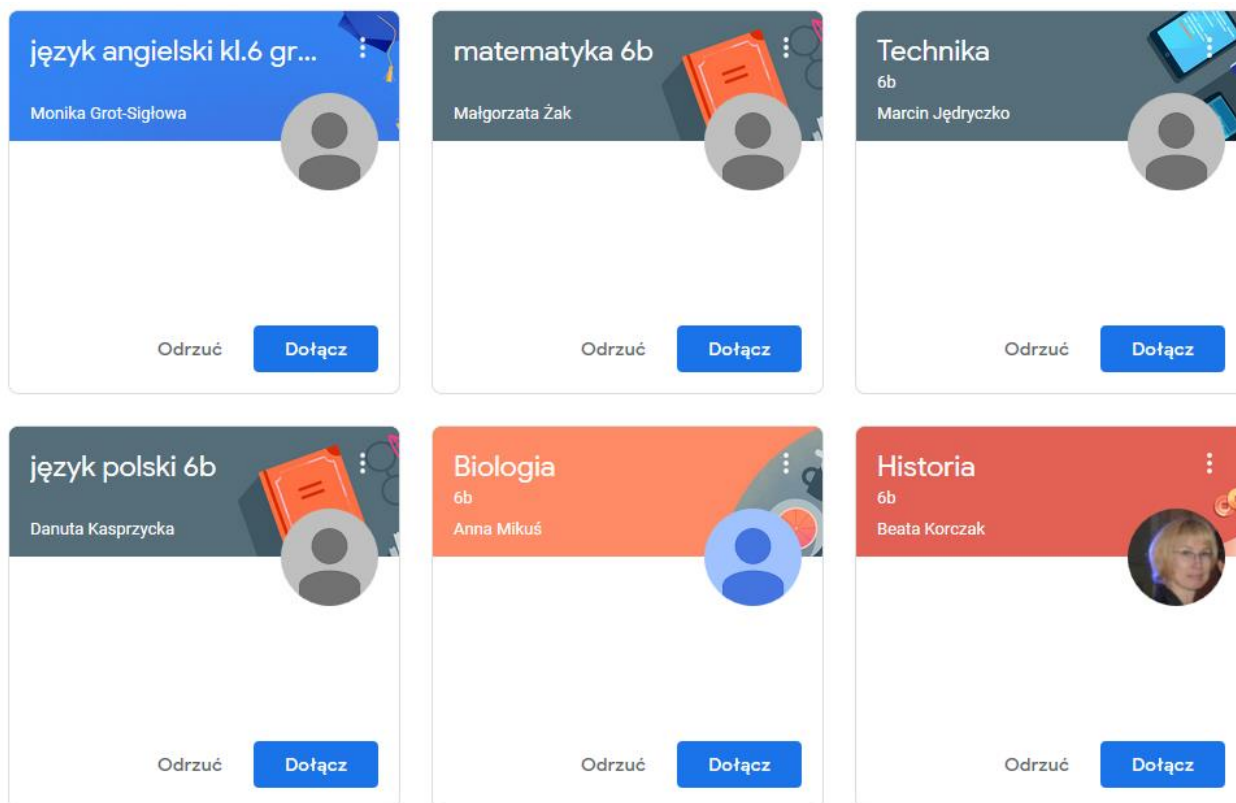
język angielski kl.6 gr...
Monika Grot-Sigłowa

Odrzuć Dołącz

matematyka 6b
Małgorzata Żak

Odrzuć Dołącz

Technika
6b
Marcin Jędryczko

Odrzuć Dołącz

język polski 6b
Danuta Kasprzycka

Odrzuć Dołącz

Biologia
6b
Anna Mikuś

Odrzuć Dołącz

Historia
6b
Beata Korczak

Odrzuć Dołącz